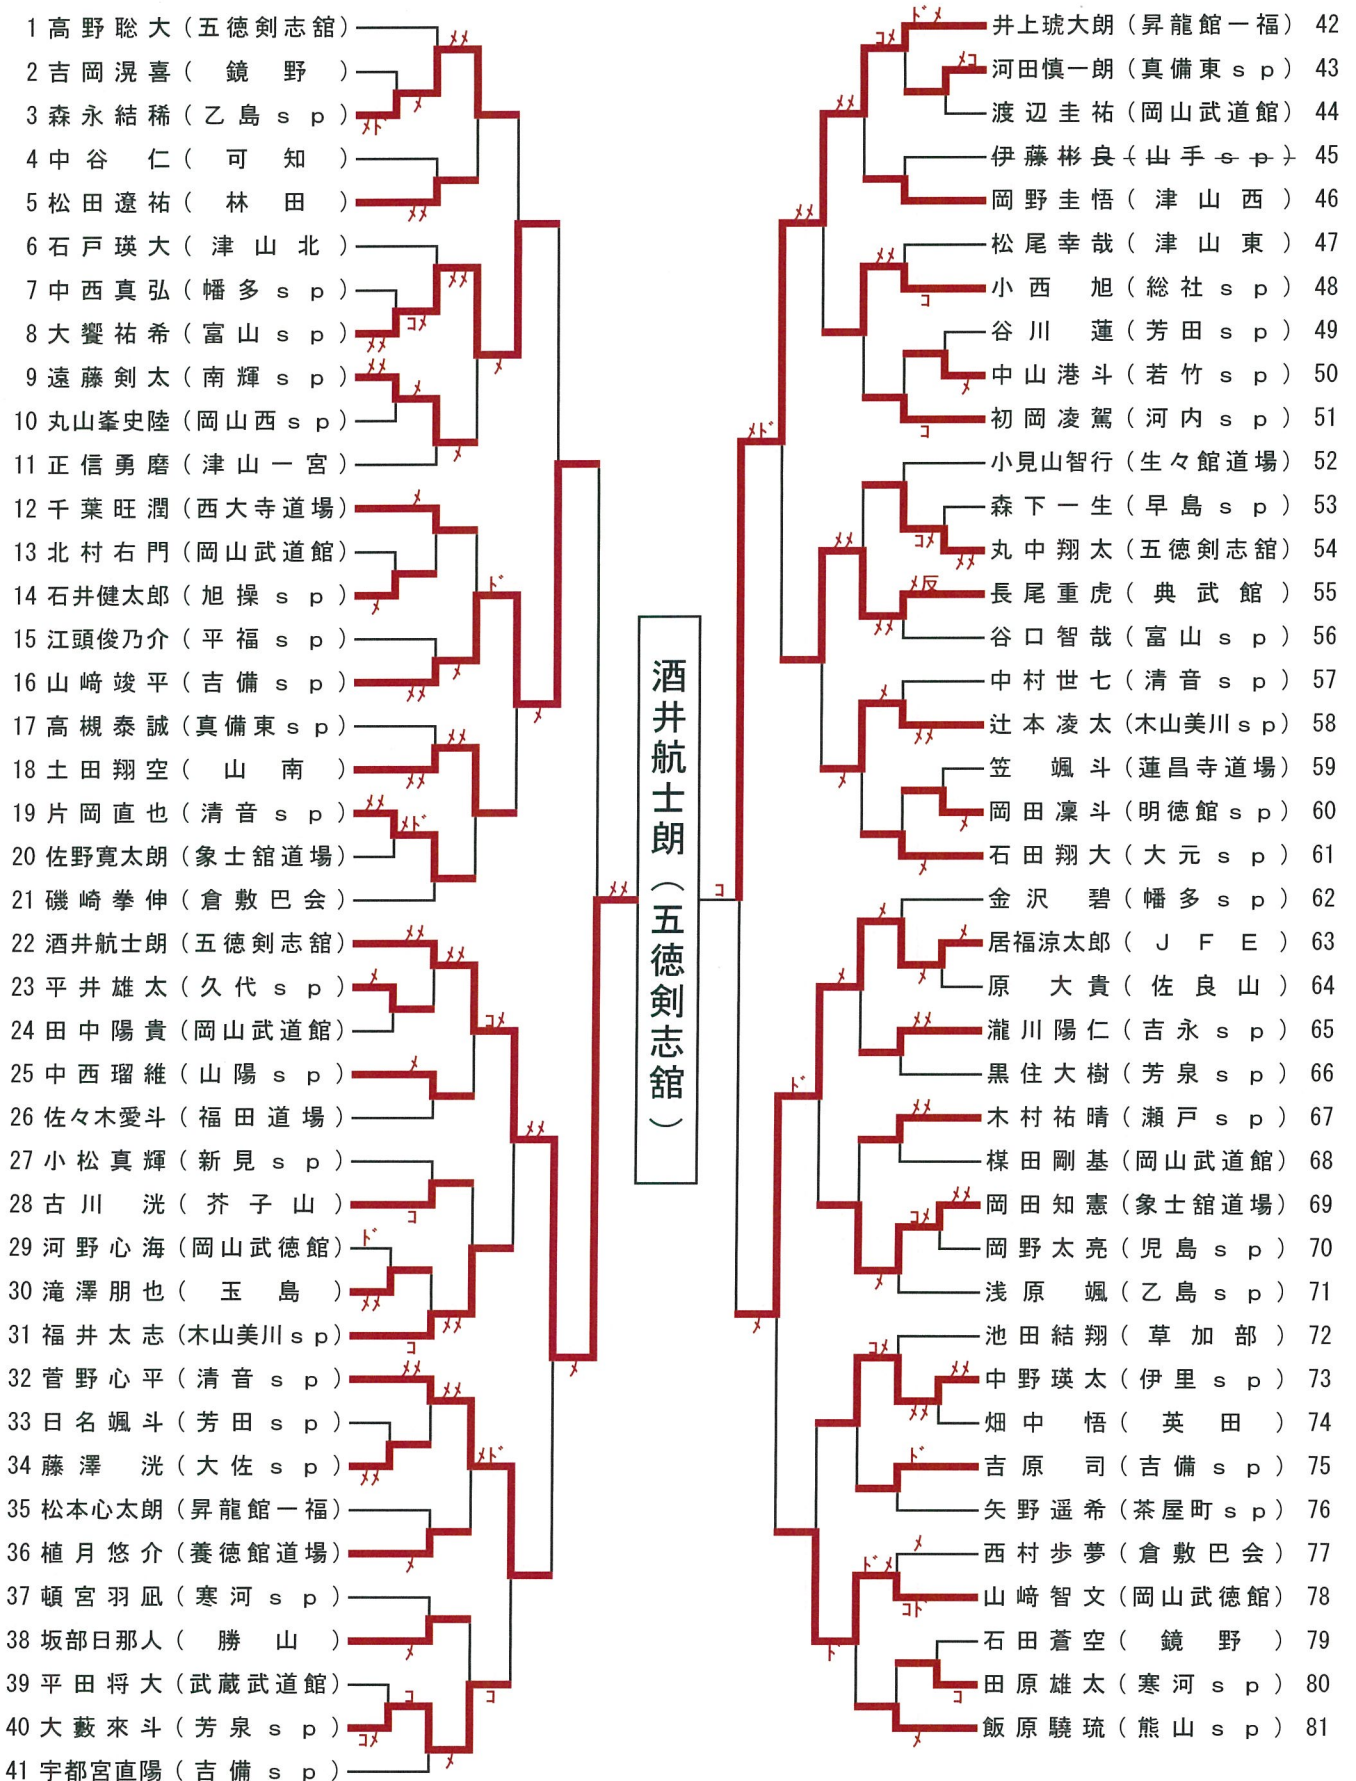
1 高野聡大（五徳剣志館）
2 吉岡滉喜（鏡野）
3 森永結稀（乙島ｓｐ）
4 中谷仁（可知）
5 松田遼祐（林田）
6 石戸瑛大（津山北）
7 中西真弘（幡多ｓｐ）
8 大饗祐希（富山ｓｐ）
9 遠藤剣太（南輝ｓｐ）
10 丸山峯史陸（岡山西ｓｐ）
11 正信勇磨（津山一宮）
12 千葉旺潤（西大寺道場）
13 北村右門（岡山武道館）
14 石井健太郎（旭操ｓｐ）
15 江頭俊乃介（平福ｓｐ）
16 山﨑竣平（吉備ｓｐ）
17 高槻泰誠（真備東ｓｐ）
18 土田翔空（山南）
19 片岡直也（清音ｓｐ）
20 佐野寛太朗（象士舘道場）
21 磯崎拳伸（倉敷巴会）
22 酒井航士朗（五徳剣志舘）
23 平井雄太（久代ｓｐ）
24 田中陽貴（岡山武道館）
25 中西瑠維（山陽ｓｐ）
26 佐々木愛斗（福田道場）
27 小松真輝（新見ｓｐ）
28 古川洸（芥子山）
29 河野心海（岡山武徳館）
30 滝澤朋也（玉島）
31 福井太志（木山美川ｓｐ）
32 菅野心平（清音ｓｐ）
33 日名颯斗（芳田ｓｐ）
34 藤澤洸（大佐ｓｐ）
35 松本心太朗（昇龍館一福）
36 植月悠介（養徳館道場）
37 頓宮羽凪（寒河ｓｐ）
38 坂部日那人（勝山）
39 平田将大（武蔵武道館）
40 大藪來斗（芳泉ｓｐ）
41 宇都宮直陽（吉備ｓｐ）

酒井航士朗（五徳剣志舘）

井上琥大朗（昇龍館一福） 42
河田慎一朗（真備東ｓｐ） 43
渡辺圭祐（岡山武道館） 44
伊藤彬良（山手ｓｐ） 45
岡野圭悟（津山西） 46
松尾幸哉（津山東） 47
小西旭（総社ｓｐ） 48
谷川蓮（芳田ｓｐ） 49
中山港斗（若竹ｓｐ） 50
初岡凌駕（河内ｓｐ） 51
小見山智行（生々館道場） 52
森下一生（早島ｓｐ） 53
丸中翔太（五徳剣志舘） 54
長尾重虎（典武館） 55
谷口智哉（富山ｓｐ） 56
中村世七（清音ｓｐ） 57
辻本凌太（木山美川ｓｐ） 58
笠颯斗（蓮昌寺道場） 59
岡田凛斗（明徳館ｓｐ） 60
石田翔大（大元ｓｐ） 61
金沢碧（幡多ｓｐ） 62
居福涼太郎（ＪＦＥ） 63
原大貴（佐良山） 64
瀧川陽仁（吉永ｓｐ） 65
黒住大樹（芳泉ｓｐ） 66
木村祐晴（瀬戸ｓｐ） 67
楳田剛基（岡山武道館） 68
岡田知憲（象士舘道場） 69
岡野太亮（児島ｓｐ） 70
浅原颯（乙島ｓｐ） 71
池田結翔（草加部） 72
中野瑛太（伊里ｓｐ） 73
畑中悟（英田） 74
吉原司（吉備ｓｐ） 75
矢野遥希（茶屋町ｓｐ） 76
西村歩夢（倉敷巴会） 77
山﨑智文（岡山武徳館） 78
石田蒼空（鏡野） 79
田原雄太（寒河ｓｐ） 80
飯原驍琉（熊山ｓｐ） 81